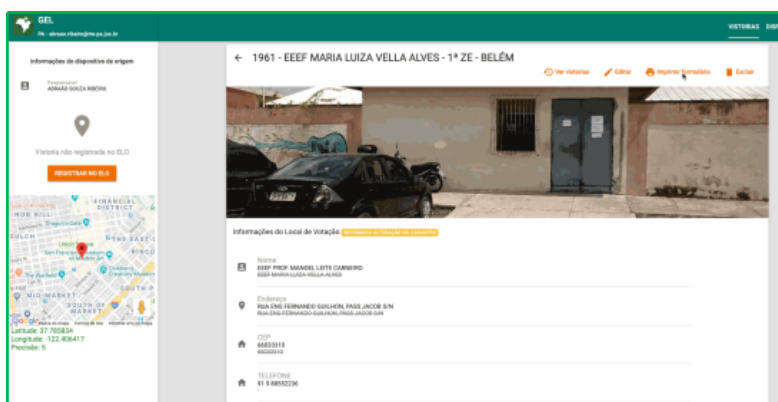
GEL
PA - abraao.ribeiro@tre-pa.jus.br

VISTORIAS DISP

Informações do dispositivo de origem

Responsável
ADRAÃO SOUZA RIBEIRO

Vistoria não registrada no ELO

REGISTRAR NO ELO

FINANCIAL DISTRICT
THE EAST CUT
SOUTH OF MARKET
MID-MARKET

Latitude: 37.785834
Longitude: -122.406417
Precisão: 5

← 1961 - EEEF MARIA LUIZA VELLA ALVES - 1ª ZE - BELÉM

Ver vistorias   Editar   Imprimir formulário   Excluir

Informações do Local de Votação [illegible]

Nome
EEEF PROF. MANOEL LEITE CARNEIRO
EEEF MARIA LUIZA VELLA ALVES

Endereço
RUA ENG FERNANDO GUILHON, PASS JACOB S/N
RUA ENG FERNANDO GUILHON, PASS JACOB S/N

CEP
66033310
66033310

TELEFONE
91 9 88552236